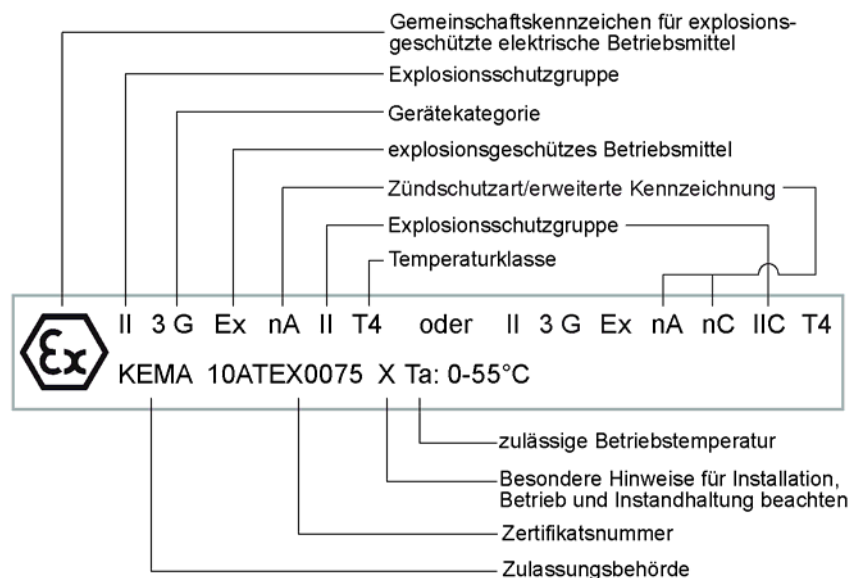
Gemeinschaftskennzeichen für explosionsgeschützte elektrische Betriebsmittel

Explosionsschutzgruppe

Gerätekategorie

explosionsgeschützes Betriebsmittel

Zündschutzart/erweiterte Kennzeichnung

Explosionsschutzgruppe

Temperaturklasse

Ex II 3 G Ex nA II T4 oder II 3 G Ex nA nC IIC T4

KEMA 10ATEX0075 X Ta: 0-55°C

zulässige Betriebstemperatur

Besondere Hinweise für Installation, Betrieb und Instandhaltung beachten

Zertifikatsnummer

Zulassungsbehörde